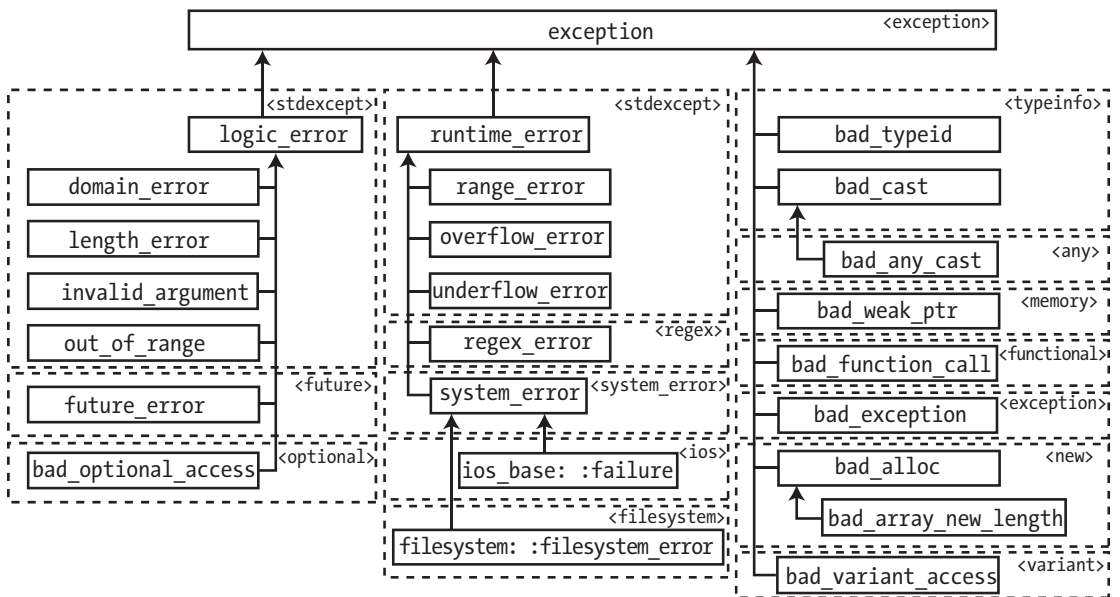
exception <exception>

<stdexcept>
logic_error
domain_error
length_error
invalid_argument
out_of_range

<future>
future_error

<optional>
bad_optional_access

<stdexcept>
runtime_error
range_error
overflow_error
underflow_error

<regex>
regex_error

<system_error>
system_error

<ios>
ios_base: :failure

<filesystem>
filesystem: :filesystem_error

<typeinfo>
bad_typeid
bad_cast

<any>
bad_any_cast

<memory>
bad_weak_ptr

<functional>
bad_function_call

<exception>
bad_exception

<new>
bad_alloc
bad_array_new_length

<variant>
bad_variant_access